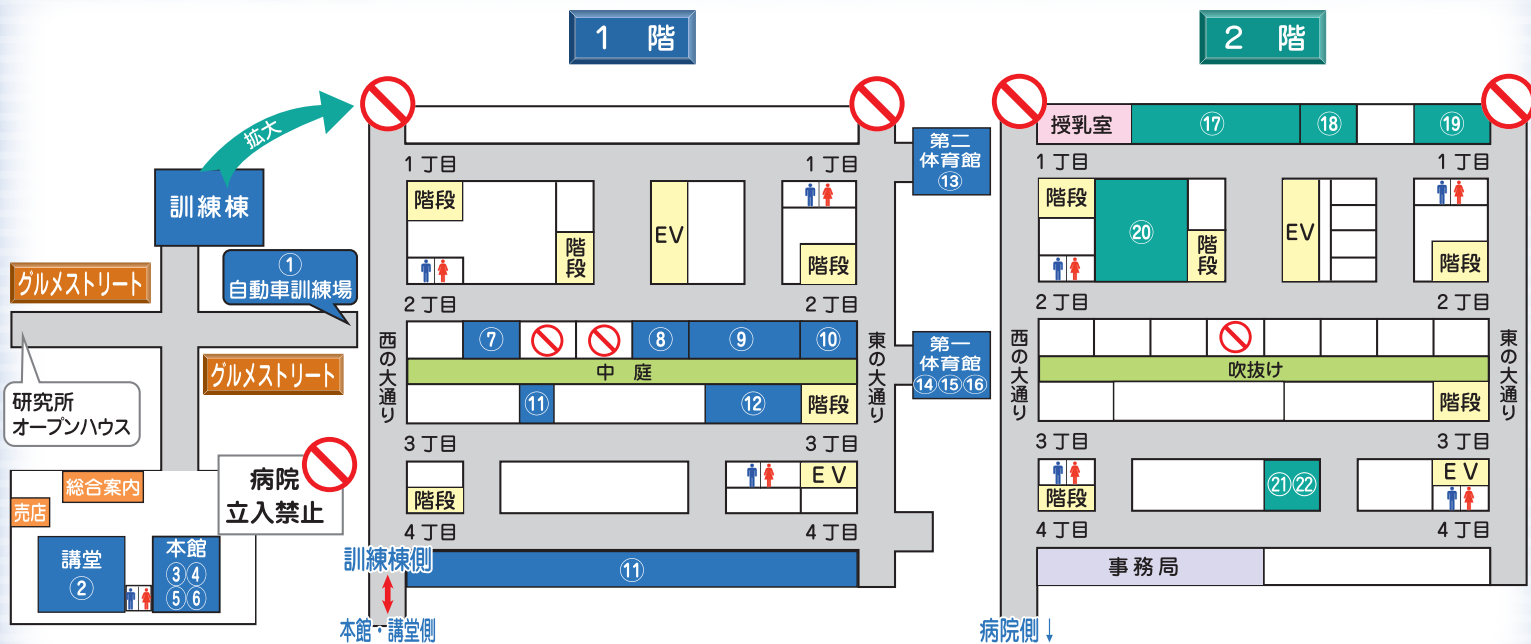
1 階

2 階

拡大

訓練棟

① 自動車訓練場

グルメストリート

グルメストリート

研究所 オープンハウス

総合案内

売店

講堂 ②

本館 ③④ ⑤⑥

病院 立入禁止

1丁目

1丁目

階段

階段

EV

階段

第二 体育館 ⑬

2丁目

2丁目

西の大通り

⑦

⑧

⑨

⑩

東の大通り

第一 体育館 ⑭⑮⑯

中 庭

⑪

⑫

階段

3丁目

3丁目

階段

EV

4丁目

4丁目

訓練棟側

⑪

本館・講堂側

授乳室

⑰

⑱

⑲

1丁目

1丁目

階段

⑳

階段

EV

階段

2丁目

2丁目

西の大通り

東の大通り

吹抜け

階段

3丁目

3丁目

階段

㉑㉒

EV

4丁目

4丁目

事務局

病院側↓